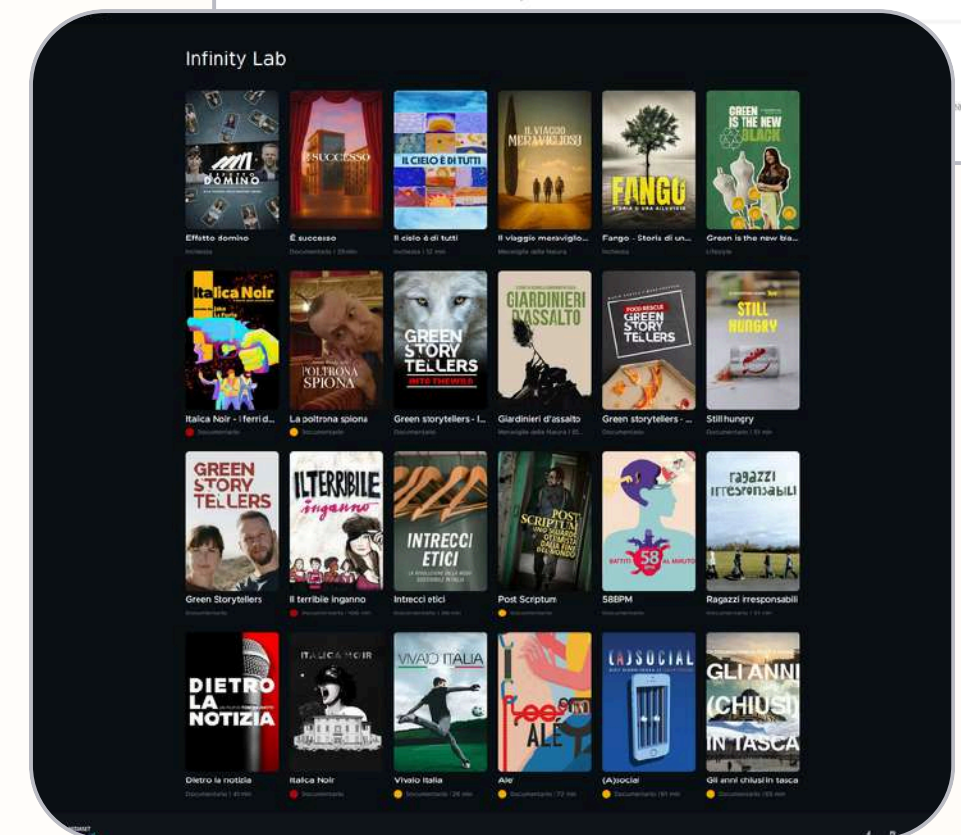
Infinity Lab

EFFETTO DOMINO

È SUCCESSO

IL CIELO È DI TUTTI

IL VIAGGIO MERAVIGLIOSO

FANGO

GREEN IS THE NEW BLACK

Effetto domino
Inchiesta

È successo
Documentario | 29 min

Il cielo è di tutti
Inchiesta | 12 min

Il viaggio meraviglio...
Meraviglie della Natura

Fango - Storia di un...
Inchiesta

Green is the new bla...
Lifestyle

Italica Noir

POLTRONA SPIONA

GREEN STORY TELLERS INTO THE WILD

GIARDINIERI D'ASSALTO

FOOD RESCUE GREEN STORY TELLERS

STILL HUNGRY

Italica Noir - I ferri d...
Documentario

La poltrona spiona
Documentario

Green storytellers - I...
Documentario

Giardinieri d'assalto
Meraviglie della Natura | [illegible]

Green storytellers - ...
Documentario

Still hungry
Documentario | 51 min

GREEN STORY TELLERS

IL TERRIBILE inganno

INTRECCI ETICI

POST SCRIPTUM

58

ragazzi irresponsabili

Green Storytellers
Documentario

Il terribile inganno
Documentario | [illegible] min

Intrecci etici
Documentario | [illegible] min

Post Scriptum
Documentario

58BPM

Ragazzi irresponsabili
Documentario | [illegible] min

DIETRO LA NOTIZIA

ITALICA NOIR

VIVAIO ITALIA

ALÈ

(A)SOCIAL

GLI ANNI (CHIUSI) IN TASCA

Dietro la notizia
Documentario | 41 min

Italica Noir
Documentario

Vivaio Italia
Documentario | 26 min

Ale'
Documentario | 72 min

(A)social
Documentario | 51 min

Gli anni chiusi in tasca
Documentario | 55 min